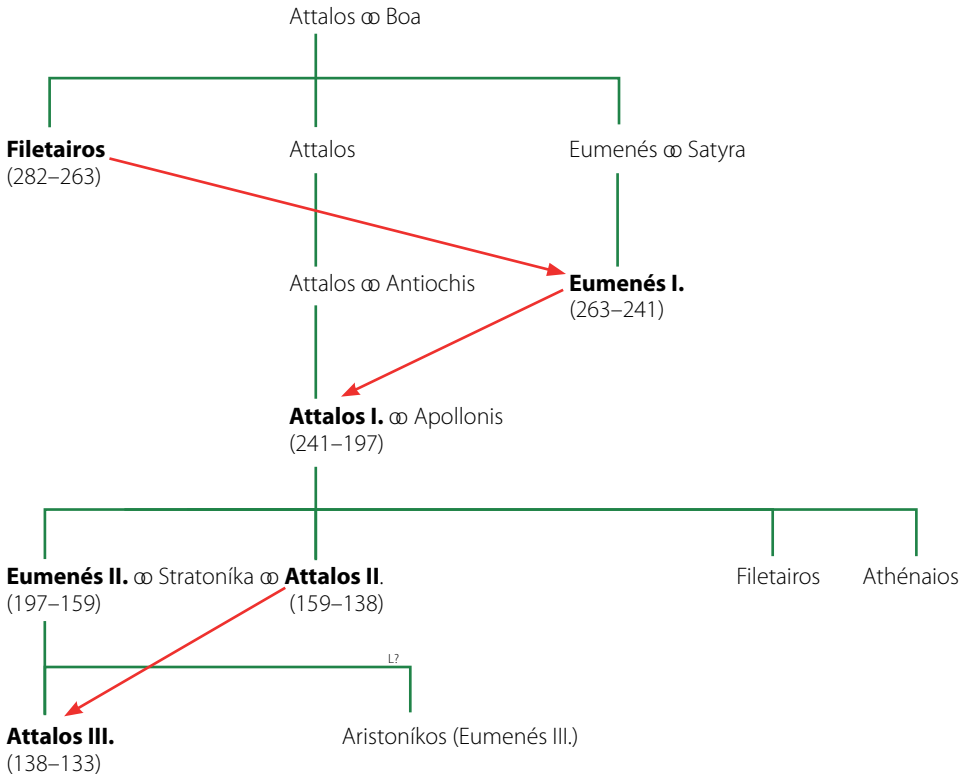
Attalos ⚭ Boa

Filetairos
(282–263)

Attalos

Eumenés ⚭ Satyra

Attalos ⚭ Antiochis

Eumenés I.
(263–241)

Attalos I. ⚭ Apollonis
(241–197)

Eumenés II. ⚭ Stratoníka ⚭ Attalos II.
(197–159) (159–138)

Filetairos

Athénaios

L?

Attalos III.
(138–133)

Aristoníkos (Eumenés III.)